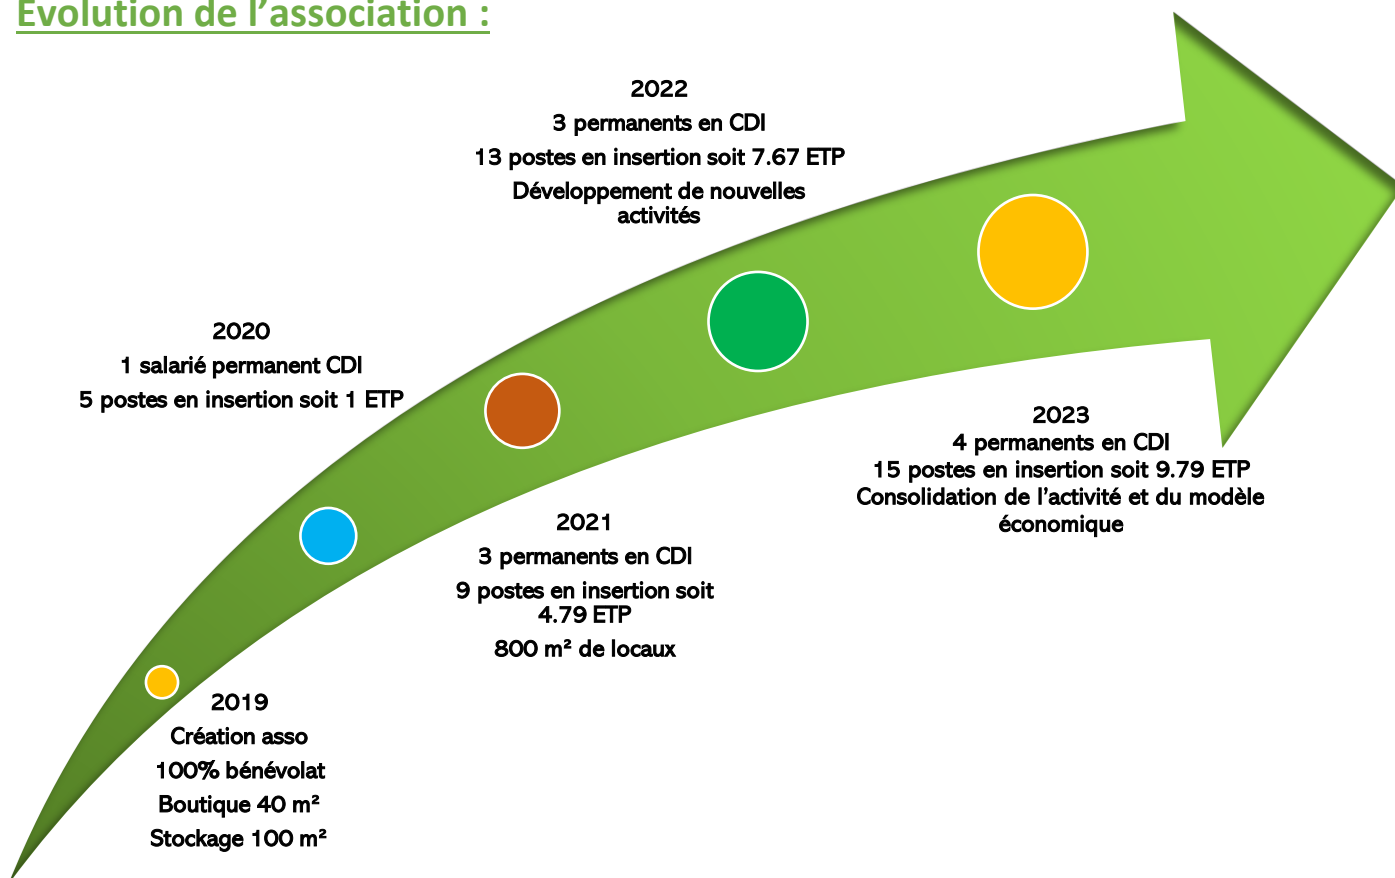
Evolution de l'association :

2022
3 permanents en CDI
13 postes en insertion soit 7.67 ETP
Développement de nouvelles activités

2020
1 salarié permanent CDI
5 postes en insertion soit 1 ETP

2023
4 permanents en CDI
15 postes en insertion soit 9.79 ETP
Consolidation de l'activité et du modèle économique

2021
3 permanents en CDI
9 postes en insertion soit 4.79 ETP
800 m² de locaux

2019
Création asso
100% bénévolat
Boutique 40 m²
Stockage 100 m²